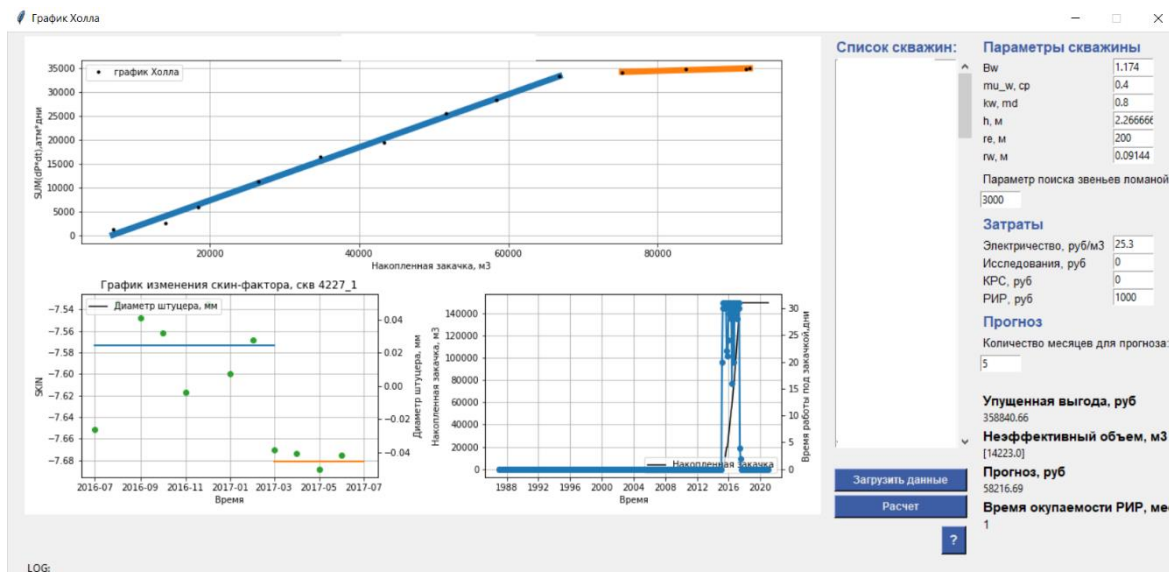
График Холла

Список скважин:

Параметры скважины

| Bw | 1.174 |
|---|---|
| mu_w, cp | 0.4 |
| kw, md | 0.8 |
| h, м | 2.266666 |
| re, м | 200 |
| rw, м | 0.09144 |

Параметр поиска звеньев ломаной
3000

Затраты

| Электричество, руб/м3 | 25.3 |
|---|---|
| Исследования, руб | 0 |
| КРС, руб | 0 |
| РИР, руб | 1000 |

Прогноз

Количество месяцев для прогноза:
5

Упущенная выгода, руб
358840.66

Неэффективный объем, м3
[14223.0]

Прогноз, руб
58216.69

Время окупаемости РИР, мес
1

Загрузить данные

Расчет

?

LOG:

график Холла

SUM(dP*dt),атм*дни

35000
30000
25000
20000
15000
10000
5000
0

20000 40000 60000 80000

Накопленная закачка, м3

График изменения скин-фактора, скв 4227_1

Диаметр штуцера, мм

SKIN

−7.54
−7.56
−7.58
−7.60
−7.62
−7.64
−7.66
−7.68

0.04
0.02
0.00
−0.02
−0.04

Диаметр штуцера, мм

2016-07 2016-09 2016-11 2017-01 2017-03 2017-05 2017-07

Время

Накопленная закачка, м3

140000
120000
100000
80000
60000
40000
20000
0

30
25
20
15
10
5
0

Время работы под закачкой,дни

Накопленная закачка

1988 1992 1996 2000 2004 2008 2012 2016 2020

Время